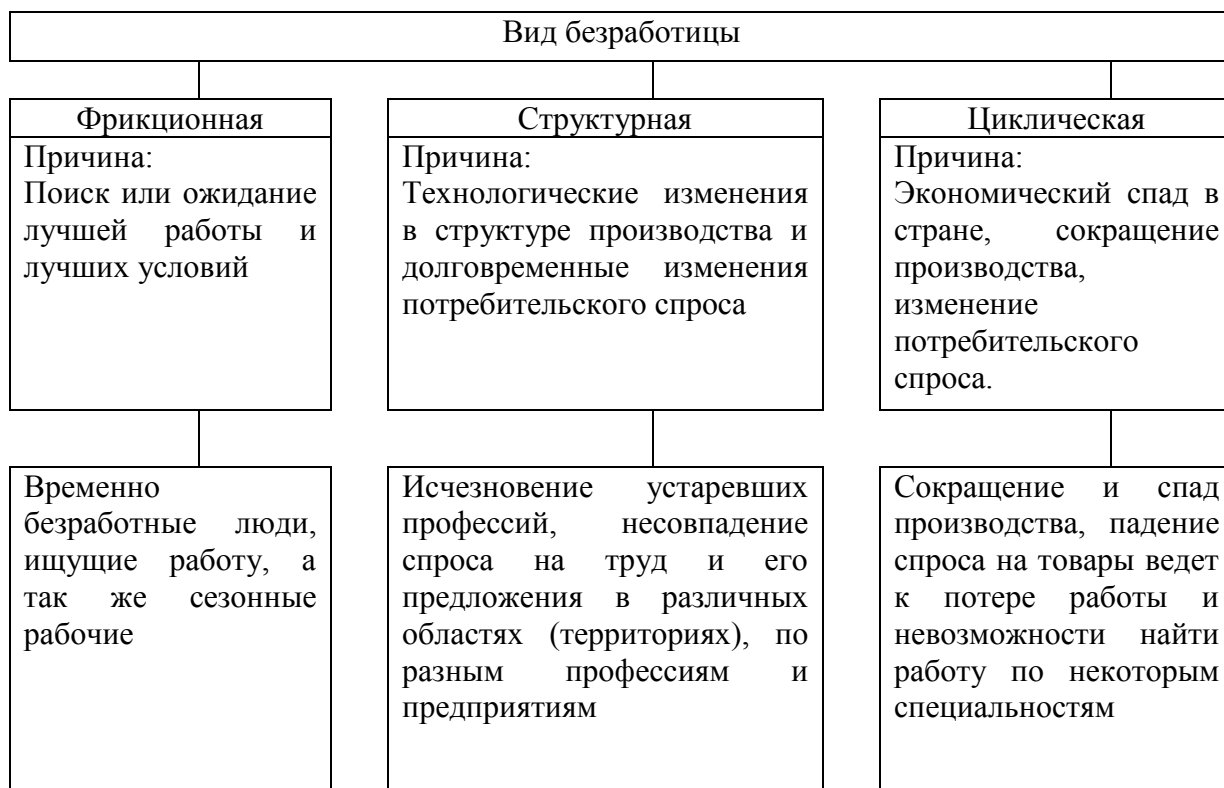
Вид безработицы

Фрикционная

Причина:
Поиск или ожидание лучшей работы и лучших условий

Временно безработные люди, ищущие работу, а так же сезонные рабочие

Структурная

Причина:
Технологические изменения в структуре производства и долговременные изменения потребительского спроса

Исчезновение устаревших профессий, несовпадение спроса на труд и его предложения в различных областях (территориях), по разным профессиям и предприятиям

Циклическая

Причина:
Экономический спад в стране, сокращение производства, изменение потребительского спроса.

Сокращение и спад производства, падение спроса на товары ведет к потере работы и невозможности найти работу по некоторым специальностям